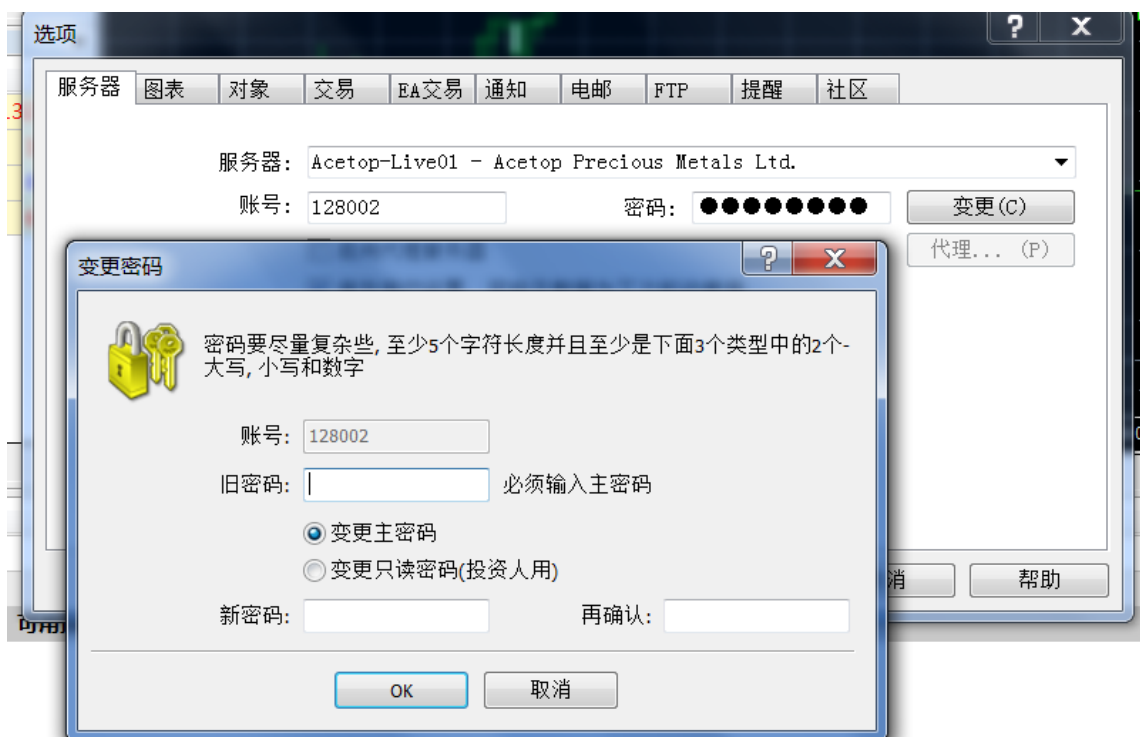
选项

服务器 图表 对象 交易 EA交易 通知 电邮 FTP 提醒 社区

服务器: Acetop-Live01 - Acetop Precious Metals Ltd.

账号: 128002

密码: ●●●●●●●●●

变更(C)

代理... (P)

消

帮助

变更密码

密码要尽量复杂些, 至少5个字符长度并且至少是下面3个类型中的2个- 大写, 小写和数字

账号: 128002

旧密码:

必须输入主密码

变更主密码

变更只读密码(投资人用)

新密码:

再确认:

OK

取消